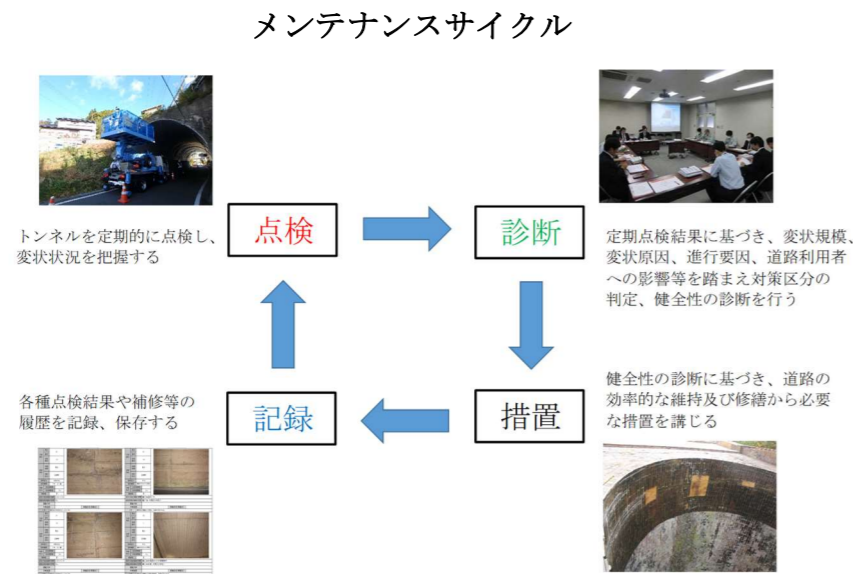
メンテナンスサイクル

トンネルを定期的に点検し、変状状況を把握する

点検

診断

定期点検結果に基づき、変状規模、変状原因、進行要因、道路利用者への影響等を踏まえ対策区分の判定、健全性の診断を行う

健全性の診断に基づき、道路の効率的な維持及び修繕から必要な措置を講じる

措置

記録

各種点検結果や補修等の履歴を記録、保存する